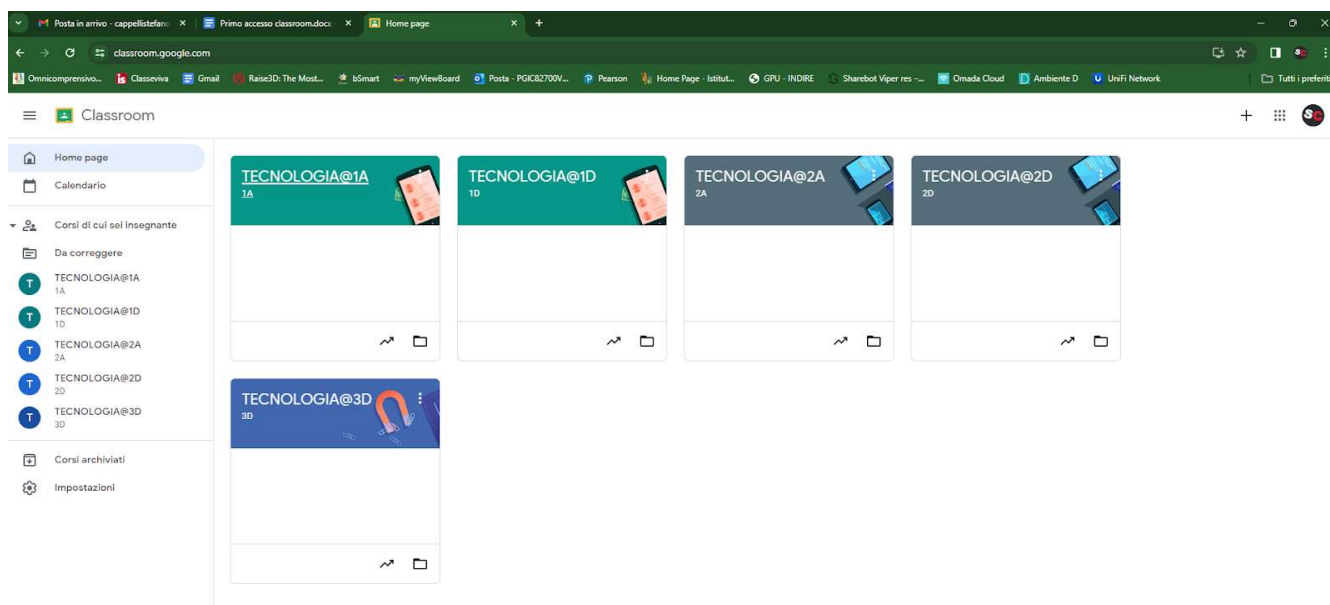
Posta in arrivo - cappellistefano × Primo accesso classroom.docx × Home page × +

classroom.google.com

Omnicomprensivo... Classeviva Gmail Raise3D: The Most... bSmart myViewBoard Posta - PGIC82700V... Pearson Home Page - Istitut... GPU - INDIRE Sharebot Viper res -... Omada Cloud Ambiente D UniFi Network Tutti i preferiti

Classroom

Home page
Calendario
Corsi di cui sei insegnante
Da correggere
TECNOLOGIA@1A
1A
TECNOLOGIA@1D
1D
TECNOLOGIA@2A
2A
TECNOLOGIA@2D
2D
TECNOLOGIA@3D
3D
Corsi archiviati
Impostazioni

TECNOLOGIA@1A
1A

TECNOLOGIA@1D
1D

TECNOLOGIA@2A
2A

TECNOLOGIA@2D
2D

TECNOLOGIA@3D
3D